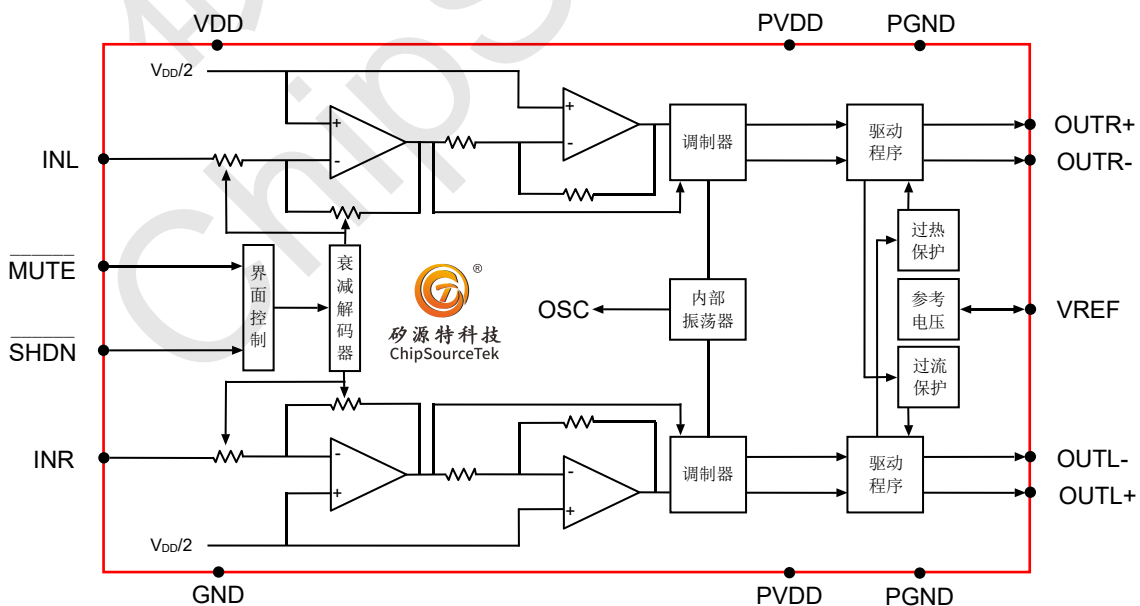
VDD
PVDD
PGND
$V_{DD}/2$
+
-
+
-
调制器
驱动程序
OUTR+
OUTR-
INL
过热保护
$\overline{MUTE}$
界面控制
衰减解码器
®
矽源特科技
ChipSourceTek
OSC
内部振荡器
参考电压
VREF
$\overline{SHDN}$
过流保护
INR
-
+
-
+
调制器
驱动程序
OUTL-
OUTL+
$V_{DD}/2$
GND
PVDD
PGND